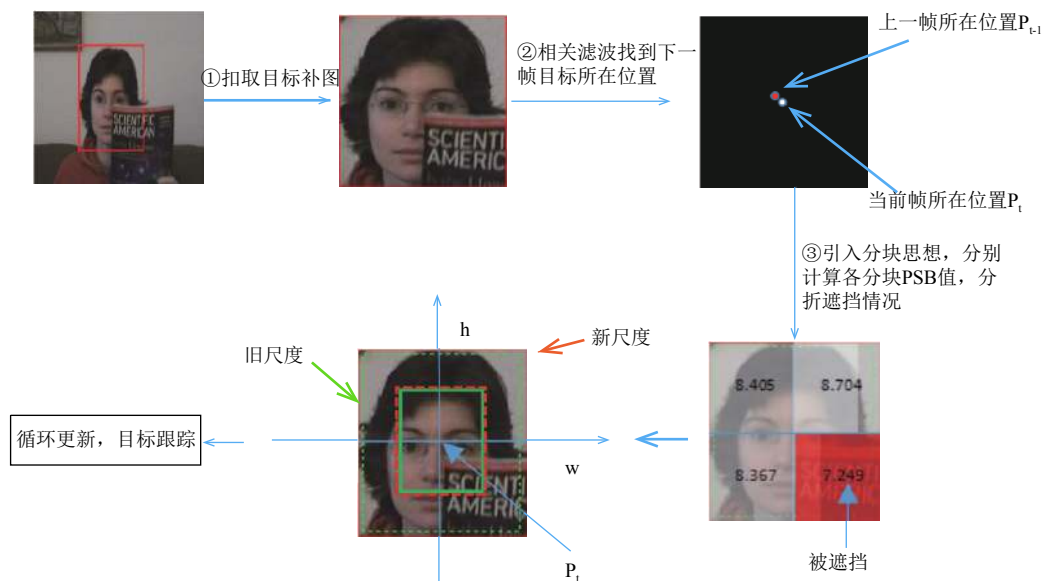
①扣取目标补图

SCIENTIFIC AMERICAN

SCIENTI AMERIC

②相关滤波找到下一帧目标所在位置

上一帧所在位置$P_{t-1}$

当前帧所在位置$P_t$

③引入分块思想，分别计算各分块PSB值，分析遮挡情况

h

新尺度

旧尺度

8.405

8.704

8.367

7.249

被遮挡

循环更新，目标跟踪

w

SCIENTI AMERIC

$P_t$